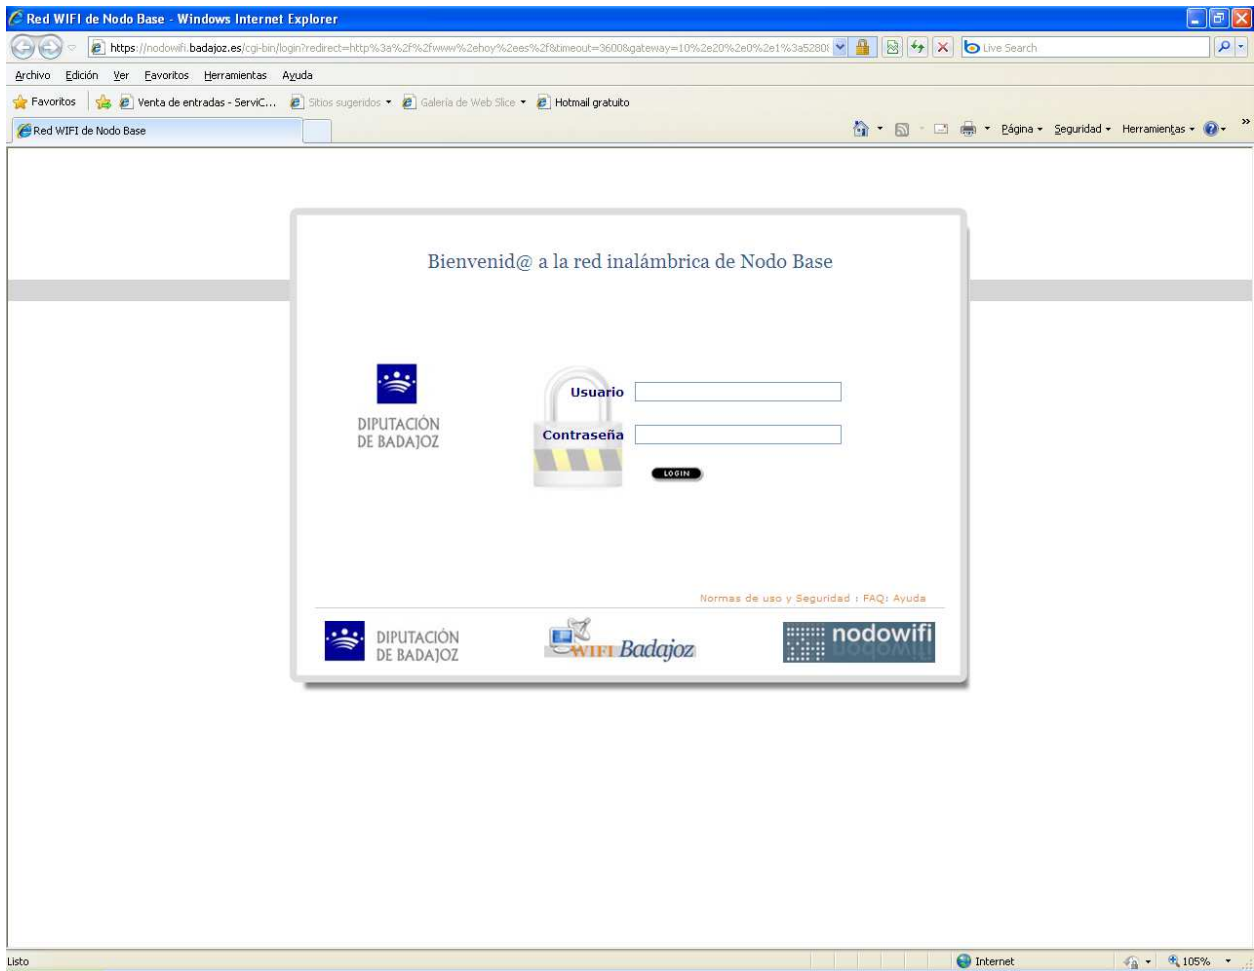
Red WIFI de Nodo Base - Windows Internet Explorer

https://nodowifi.badajoz.es/cgi-bin/login?redirect=http%3a%2f%2fwww%2ehoy%2ees%2f&timeout=3600&gateway=10%2e20%2e0%2e1%3a5280

Live Search

Archivo Edición Ver Favoritos Herramientas Ayuda

Favoritos Venta de entradas - ServiC... Sitios sugeridos Galería de Web Slice Hotmail gratuito

Red WIFI de Nodo Base

Página Seguridad Herramientas

Bienvenid@ a la red inalámbrica de Nodo Base

DIPUTACIÓN DE BADAJOZ

Usuario

Contraseña

LOGIN

Normas de uso y Seguridad : FAQ: Ayuda

DIPUTACIÓN DE BADAJOZ

WIFI Badajoz

nodowifi

Listo

Internet

105%